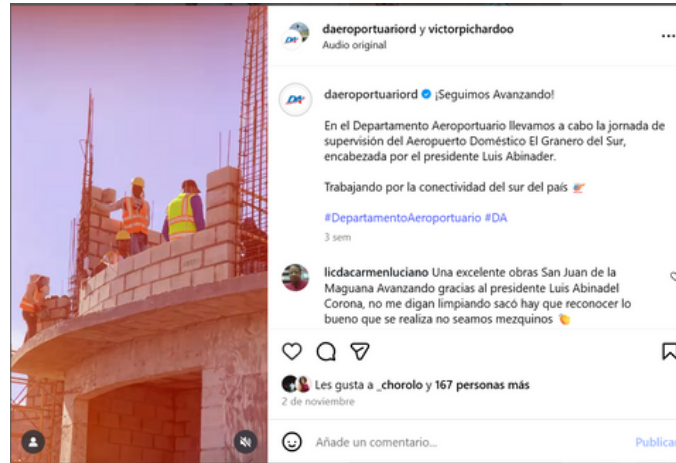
daeroportuariord y victorpichardoo
Audio original

DA

daeroportuariord ¡Seguimos Avanzando!

En el Departamento Aeroportuario llevamos a cabo la jornada de supervisión del Aeropuerto Doméstico El Granero del Sur, encabezada por el presidente Luis Abinader.

Trabajando por la conectividad del sur del país

#DepartamentoAeroportuario #DA

3 sem

licdacarmenluciano Una excelente obras San Juan de la Maguana Avanzando gracias al presidente Luis Abinadel Corona, no me digan limpiando sacó hay que reconocer lo bueno que se realiza no seamos mezquinos

Les gusta a _chorolo y 167 personas más

2 de noviembre

Añade un comentario...

Publicar